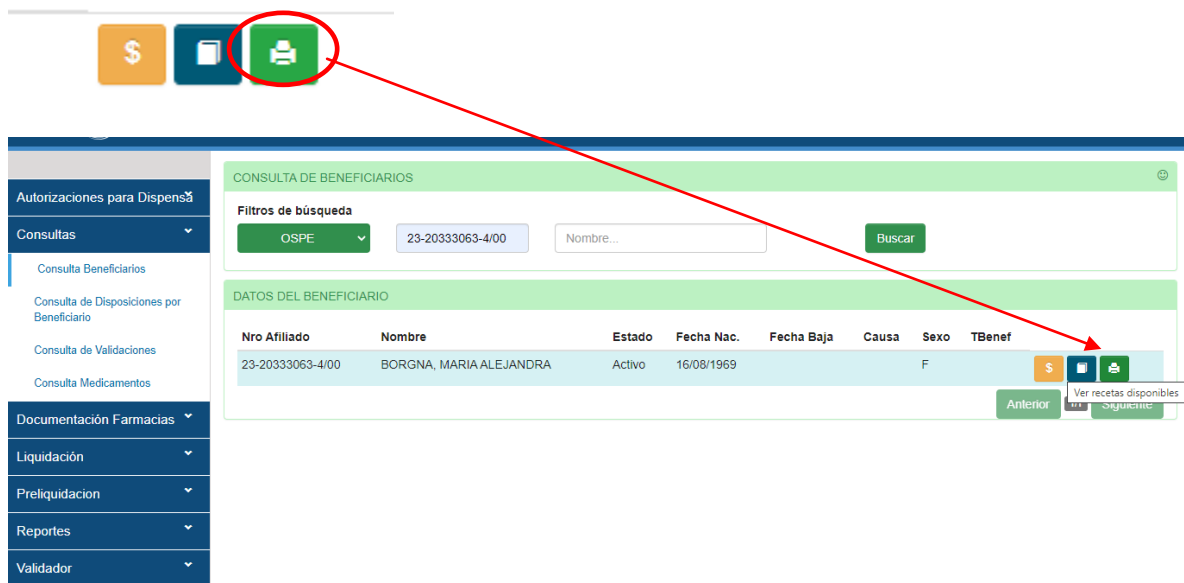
$

Autorizaciones para Dispensa
Consultas
Consulta Beneficiarios
Consulta de Disposiciones por Beneficiario
Consulta de Validaciones
Consulta Medicamentos
Documentación Farmacias
Liquidación
Preliquidacion
Reportes
Validador

CONSULTA DE BENEFICIARIOS
Filtros de búsqueda
OSPE
23-20333063-4/00
Nombre...
Buscar

DATOS DEL BENEFICIARIO

| Nro Afiliado | Nombre | Estado | Fecha Nac. | Fecha Baja | Causa | Sexo | TBenef |
|---|---|---|---|---|---|---|---|
| 23-20333063-4/00 | BORGNA, MARIA ALEJANDRA | Activo | 16/08/1969 | | | F | |

$
Ver recetas disponibles
Anterior
Siguiente